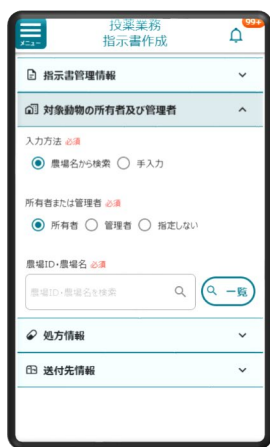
メニュー
投薬業務
指示書作成
99+

指示書管理情報

対象動物の所有者及び管理者

入力方法 必須
農場名から検索 手入力

所有者または管理者 必須
所有者 管理者 指定しない

農場ID・農場名 必須
農場ID・農場名を検索
一覧

処方情報

送付先情報